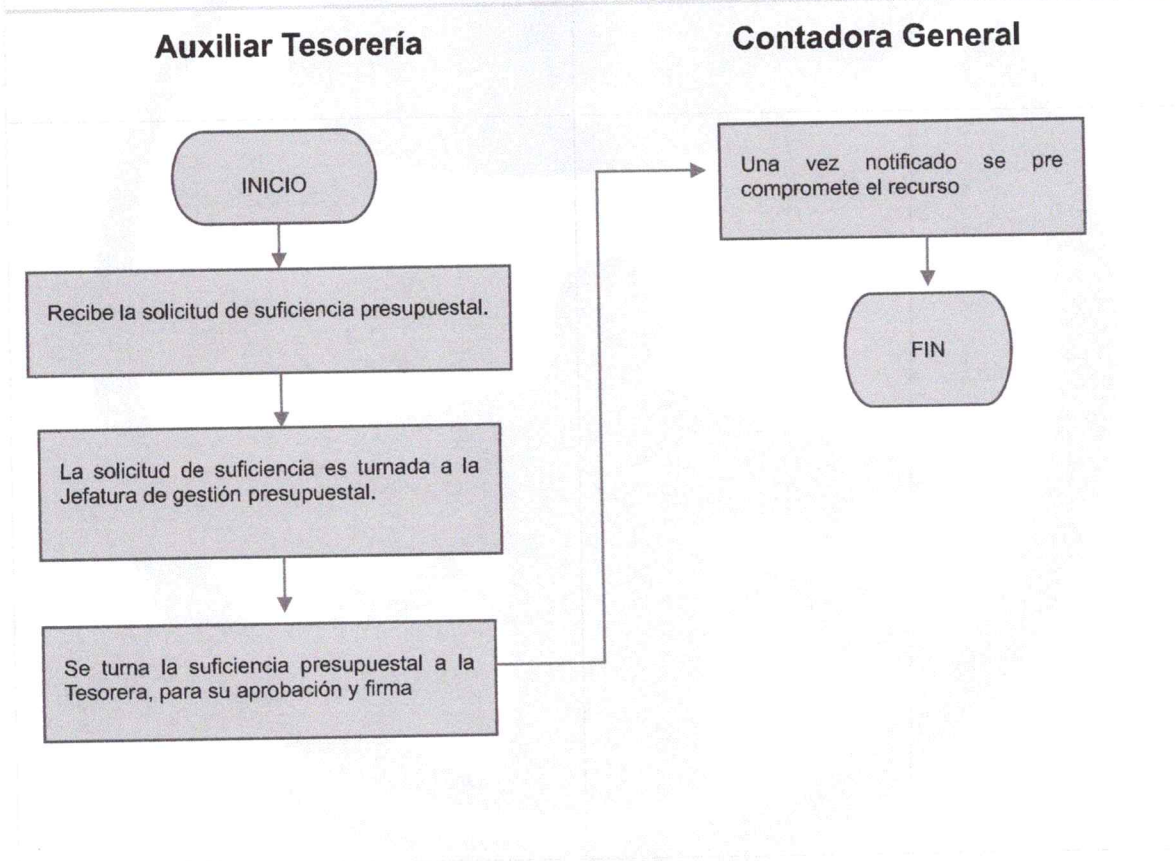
Auxiliar Tesorería

Contadora General

INICIO

Recibe la solicitud de suficiencia presupuestal.

La solicitud de suficiencia es turnada a la Jefatura de gestión presupuestal.

Se turna la suficiencia presupuestal a la Tesorera, para su aprobación y firma

Una vez notificado se pre compromete el recurso

FIN